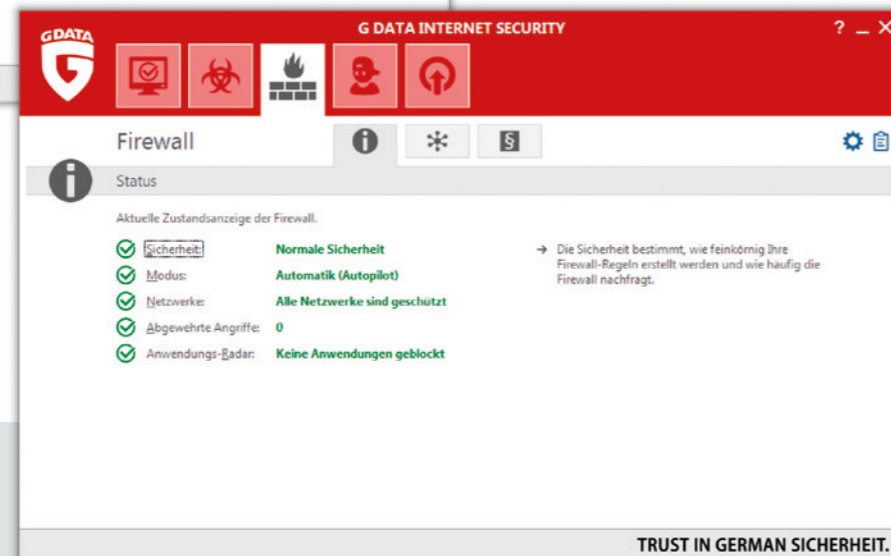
G DATA

G DATA INTERNET SECURITY

? _ X

Firewall

Status

Aktuelle Zustandsanzeige der Firewall.

| | |
|---|---|
| Sicherheit: | Normale Sicherheit |
| Modus: | Automatik (Autopilot) |
| Netzwerke: | Alle Netzwerke sind geschützt |
| Abgewehrte Angriffe: | 0 |
| Anwendungs-Radar: | Keine Anwendungen geblockt |

→ Die Sicherheit bestimmt, wie feinkörnig Ihre Firewall-Regeln erstellt werden und wie häufig die Firewall nachfragt.

TRUST IN GERMAN SICHERHEIT.